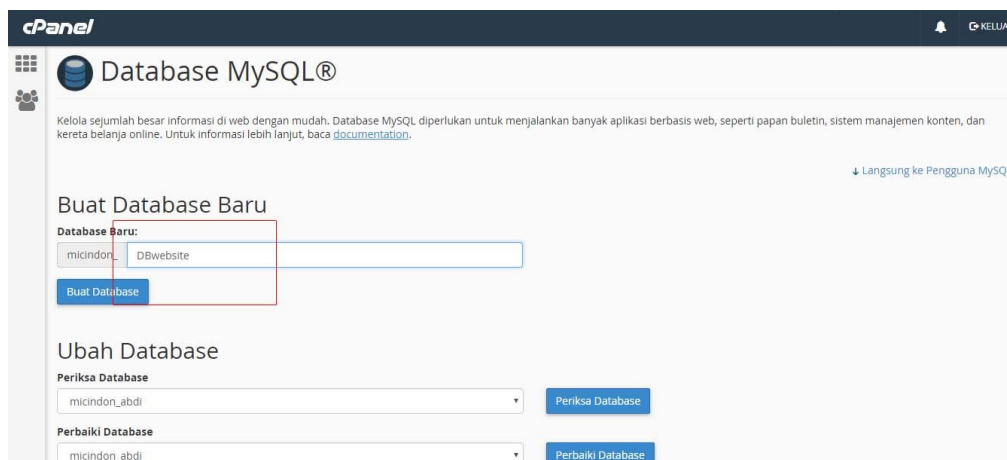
cPanel

KELUA

Database MySQL®

Kelola sejumlah besar informasi di web dengan mudah. Database MySQL diperlukan untuk menjalankan banyak aplikasi berbasis web, seperti papan buletin, sistem manajemen konten, dan kereta belanja online. Untuk informasi lebih lanjut, baca documentation.

↓ Langsung ke Pengguna MySQ

Buat Database Baru

Database Baru:

micindon_ DBwebsite

Buat Database

Ubah Database

Periksa Database

micindon_abdi

Periksa Database

Perbaiki Database

micindon_abdi

Perbaiki Database